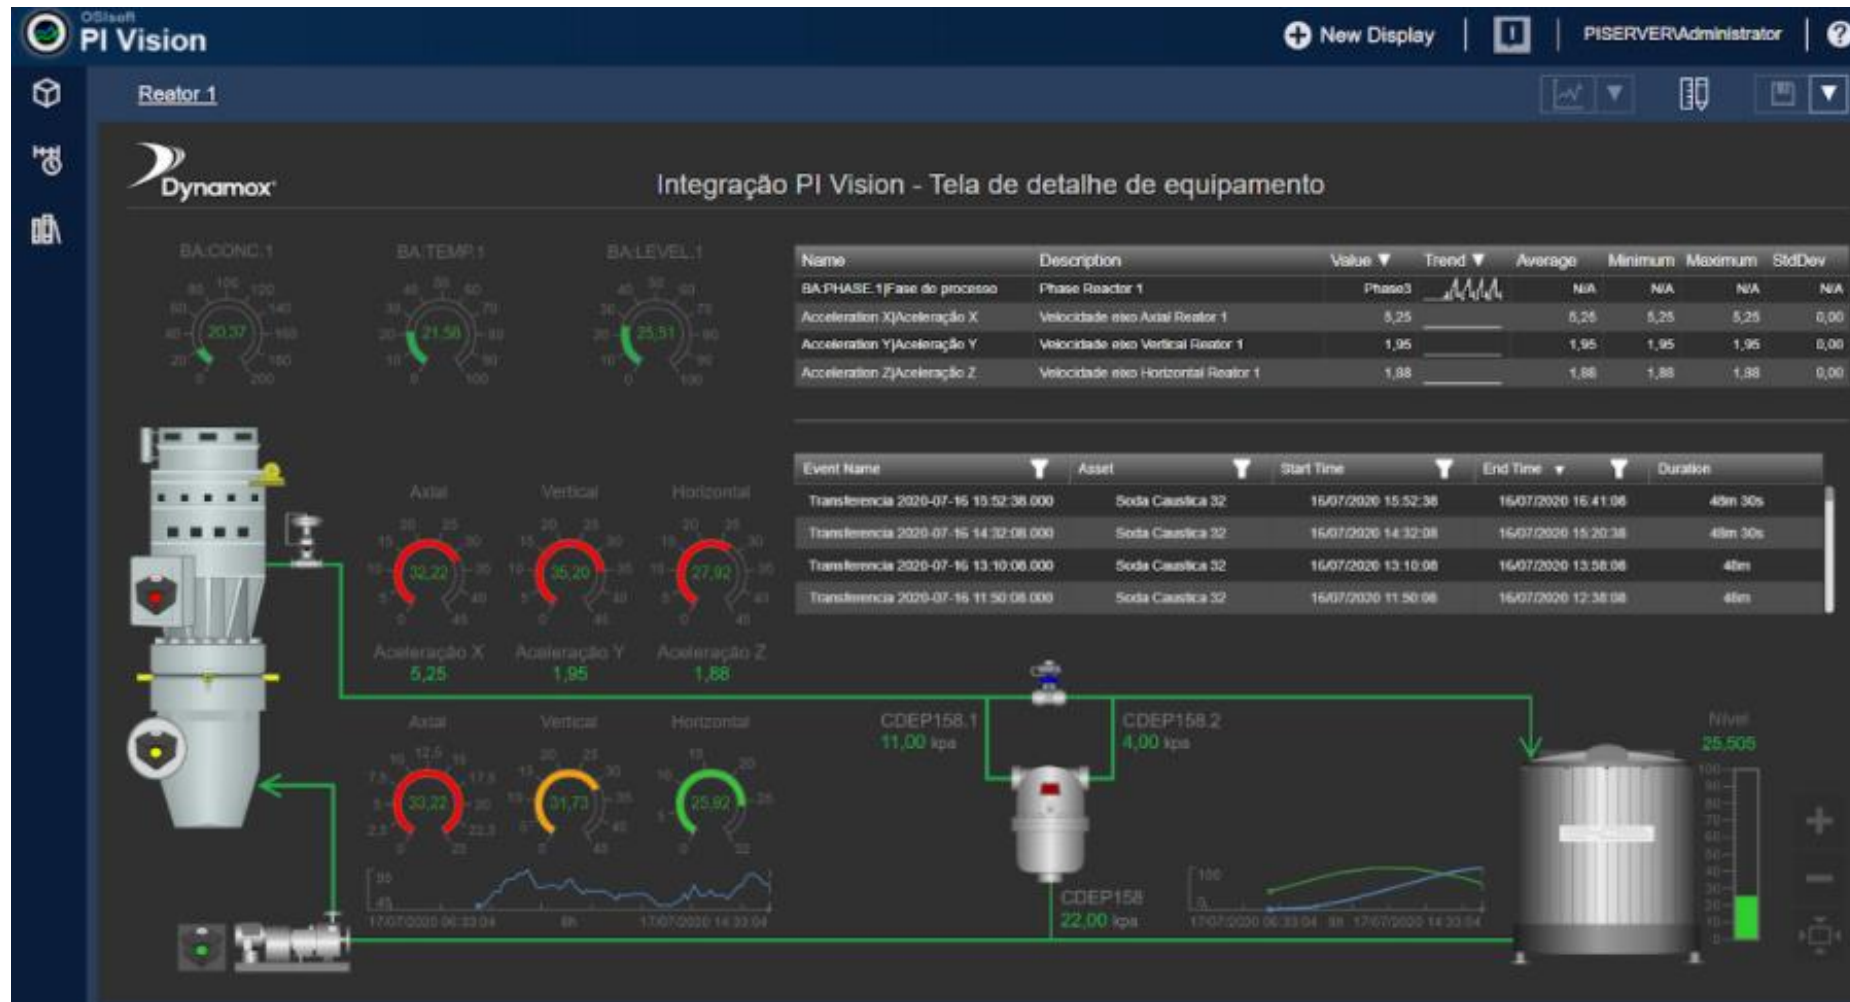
OSIsoft
PI Vision

New Display | PISERVER\Administrator | ?

Reator 1

Dynamox

Integração PI Vision - Tela de detalhe de equipamento

BA:CONC.1
80 100 120
60 140
40 20,37 160
20 180
0 200

BA:TEMP.1
40 50 60
30 70
20 21,58 80
10 90
0 100

BA:LEVEL.1
40 50 60
30 70
20 25,51 80
10 90
0 100

| Name | Description | Value | Trend | Average | Minimum | Maximum | StdDev |
|---|---|---|---|---|---|---|---|
| BA:PHASE.1\|Fase do processo | Phase Reactor 1 | Phase3 | | N/A | N/A | N/A | N/A |
| Acceleration X\|Aceleração X | Velocidade eixo Axial Reator 1 | 5,25 | | 5,25 | 5,25 | 5,25 | 0,00 |
| Acceleration Y\|Aceleração Y | Velocidade eixo Vertical Reator 1 | 1,95 | | 1,95 | 1,95 | 1,95 | 0,00 |
| Acceleration Z\|Aceleração Z | Velocidade eixo Horizontal Reator 1 | 1,88 | | 1,88 | 1,88 | 1,88 | 0,00 |

| Event Name | Asset | Start Time | End Time | Duration |
|---|---|---|---|---|
| Transferencia 2020-07-16 15:52:38.000 | Soda Caustica 32 | 16/07/2020 15:52:38 | 16/07/2020 16:41:08 | 48m 30s |
| Transferencia 2020-07-16 14:32:08.000 | Soda Caustica 32 | 16/07/2020 14:32:08 | 16/07/2020 15:20:38 | 48m 30s |
| Transferencia 2020-07-16 13:10:08.000 | Soda Caustica 32 | 16/07/2020 13:10:08 | 16/07/2020 13:58:08 | 48m |
| Transferencia 2020-07-16 11:50:08.000 | Soda Caustica 32 | 16/07/2020 11:50:08 | 16/07/2020 12:38:08 | 48m |

Axial
32,22
Aceleração X
5,25

Vertical
35,20
Aceleração Y
1,95

Horizontal
27,92
Aceleração Z
1,88

Axial
33,22

Vertical
31,73

Horizontal
25,92

95
45
17/07/2020 06:33:04 8h 17/07/2020 14:33:04

CDEP158.1
11,00 kpa

CDEP158.2
4,00 kpa

CDEP158
22,00 kpa

100
17/07/2020 06:33:04 8h 17/07/2020 14:33:04

Nível
25,505
100
90
80
70
60
50
40
30
20
10
0